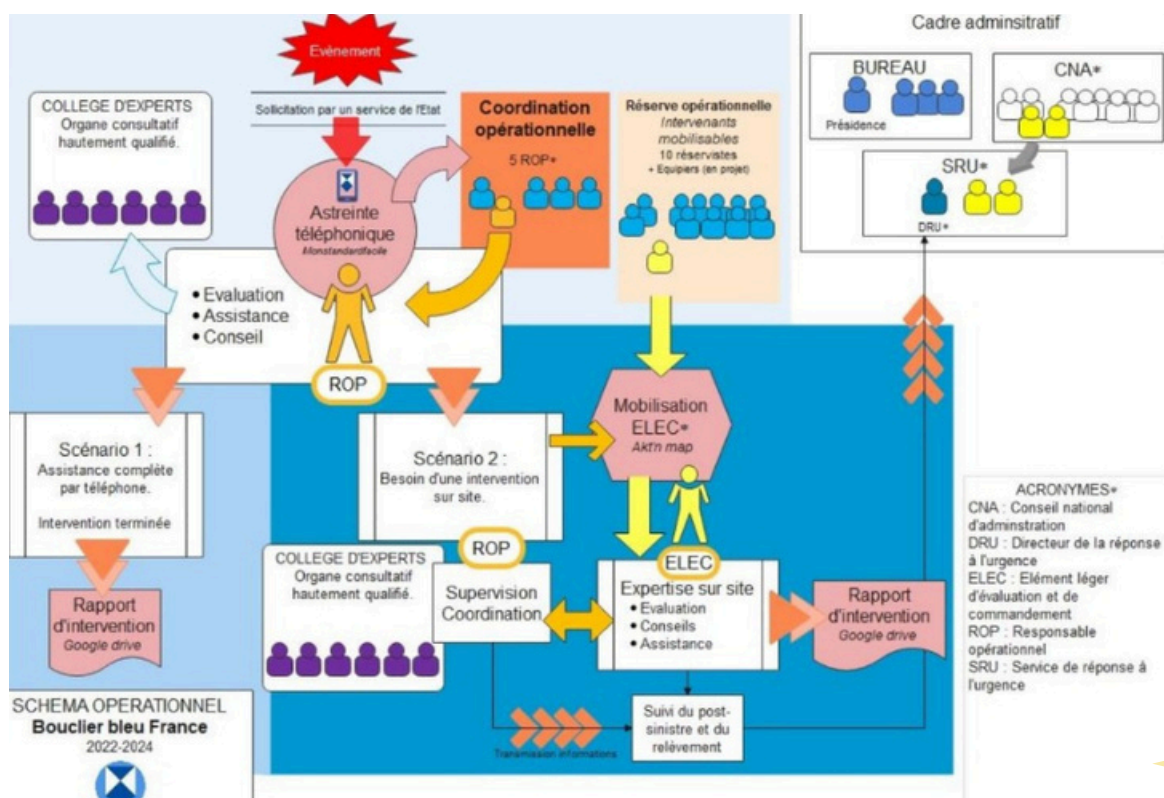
Evènement

Sollicitation par un service de l'Etat

COLLEGE D'EXPERTS
Organe consultatif hautement qualifié.

Astreinte téléphonique
Monstandardfacile

Coordination opérationnelle
5 ROP*

Réserve opérationnelle
Intervenants mobilisables
10 réservistes
+ Equipiers (en projet)

Cadre adminsitratif

BUREAU
Présidence

CNA*

SRU*
DRU*

• Evaluation
• Assistance
• Conseil

ROP

Scénario 1 :
Assistance complète par téléphone.

Intervention terminée

Rapport d'intervention
Google drive

Scénario 2 :
Besoin d'une intervention sur site.

Mobilisation ELEC*
Akt'n map

ROP

ELEC

COLLEGE D'EXPERTS
Organe consultatif hautement qualifié.

Supervision Coordination

Expertise sur site
• Evaluation
• Conseils
• Assistance

Rapport d'intervention
Google drive

ACRONYMES*
CNA : Conseil national d'adminstration
DRU : Directeur de la réponse à l'urgence
ELEC : Elément léger d'évaluation et de commandement
ROP : Responsable opérationnel
SRU : Service de réponse à l'urgence

Suivi du post-sinistre et du relèvement

Transmission informations

SCHEMA OPERATIONNEL
Bouclier bleu France
2022-2024